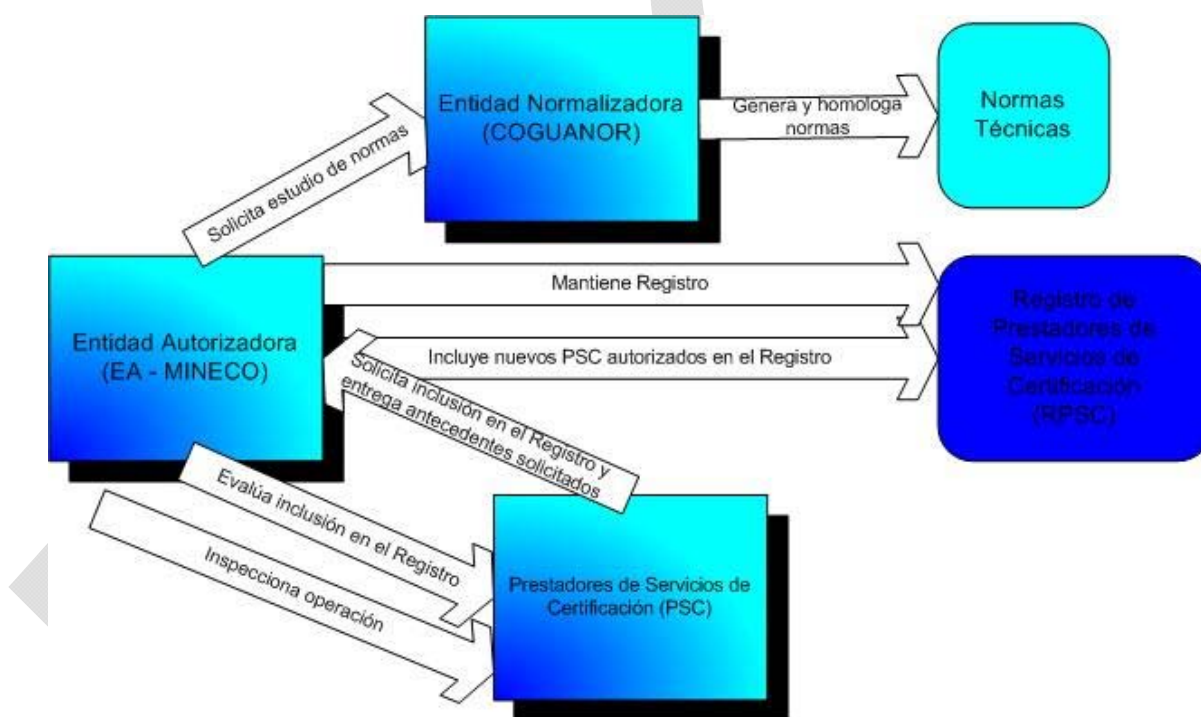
Entidad Normalizadora (COGUANOR)

Genera y homologa normas

Normas Técnicas

Solicita estudio de normas

Entidad Autorizadora (EA - MINECO)

Mantiene Registro

Registro de Prestadores de Servicios de Certificación (RPSC)

Incluye nuevos PSC autorizados en el Registro

Solicita inclusión en el Registro y entrega antecedentes solicitados

Evalúa inclusión en el Registro

Inspecciona operación

Prestadores de Servicios de Certificación (PSC)